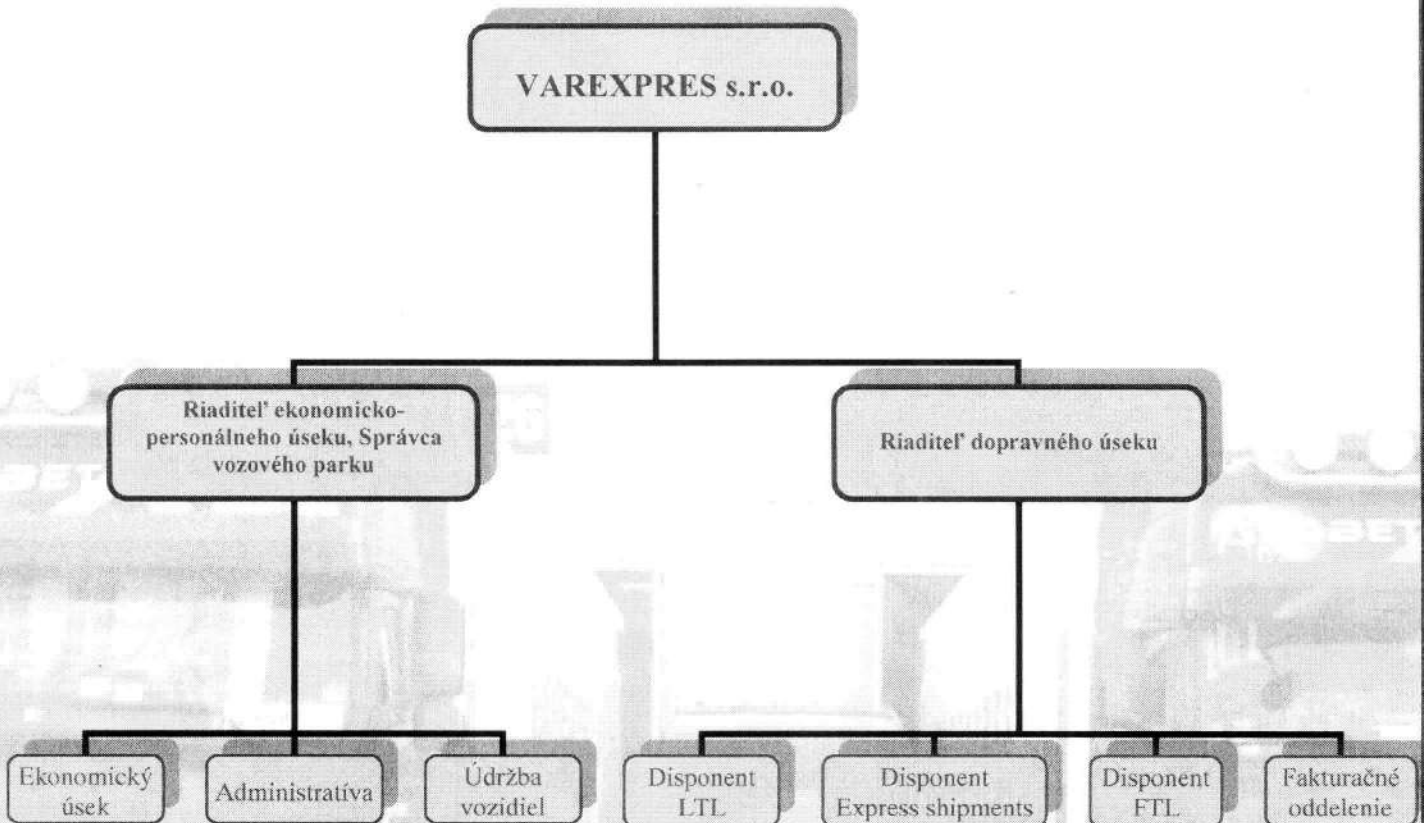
VAREXPRES s.r.o.

Riaditeľ ekonomicko-personálneho úseku, Správca vozového parku

Riaditeľ dopravného úseku

Ekonomický úsek

Administratíva

Údržba vozidiel

Disponent LTL

Disponent Express shipments

Disponent FTL

Fakturačné oddelenie